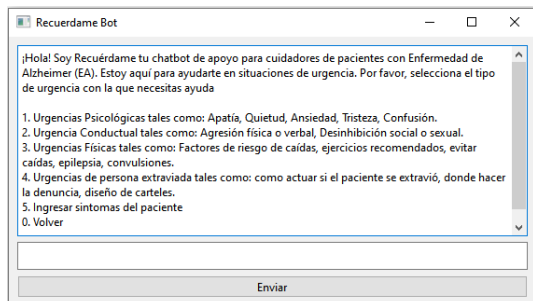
Recuerdame Bot

¡Hola! Soy Recuérdame tu chatbot de apoyo para cuidadores de pacientes con Enfermedad de Alzheimer (EA). Estoy aquí para ayudarte en situaciones de urgencia. Por favor, selecciona el tipo de urgencia con la que necesitas ayuda

1. Urgencias Psicológicas tales como: Apatía, Quietud, Ansiedad, Tristeza, Confusión.
2. Urgencia Conductual tales como: Agresión física o verbal, Desinhibición social o sexual.
3. Urgencias Físicas tales como: Factores de riesgo de caídas, ejercicios recomendados, evitar caídas, epilepsia, convulsiones.
4. Urgencias de persona extraviada tales como: como actuar si el paciente se extravió, donde hacer la denuncia, diseño de carteles.
5. Ingresar sintomas del paciente
0. Volver

Enviar